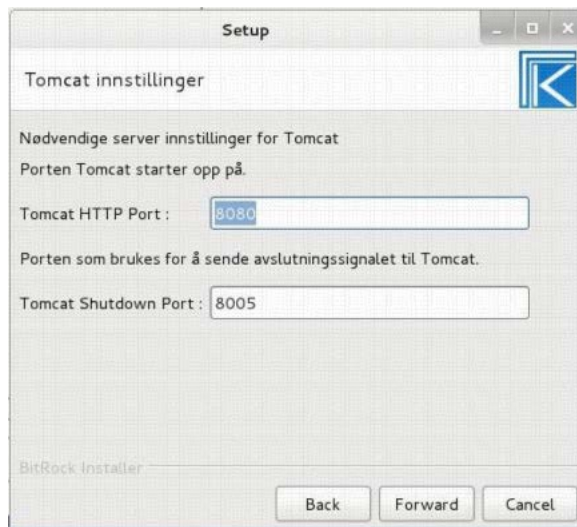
Setup

Tomcat innstillinger

Nødvendige server innstillinger for Tomcat

Porten Tomcat starter opp på.

Tomcat HTTP Port : 8080

Porten som brukes for å sende avslutningssignalet til Tomcat.

Tomcat Shutdown Port : 8005

BitRock Installer

Back Forward Cancel